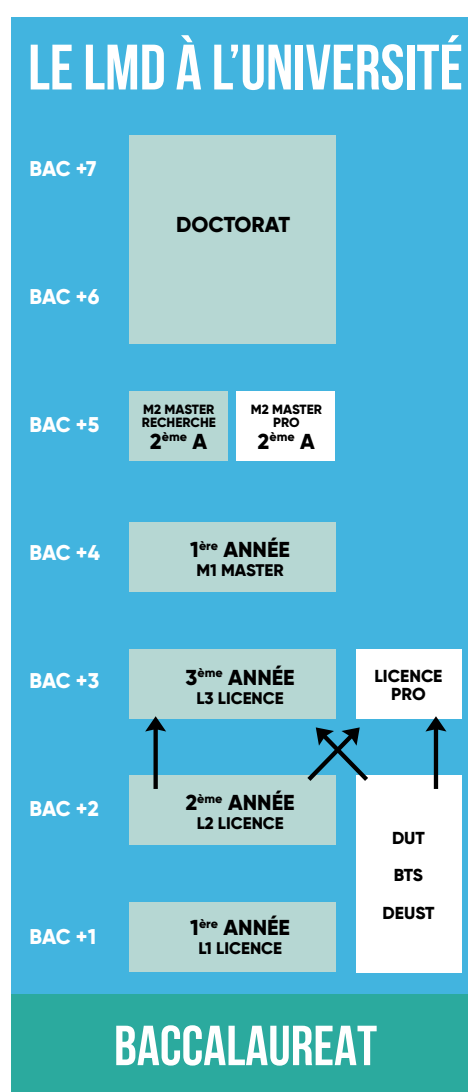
LE LMD À L'UNIVERSITÉ

BAC +7

DOCTORAT

BAC +6

BAC +5

M2 MASTER RECHERCHE 2ème A

M2 MASTER PRO 2ème A

BAC +4

1ère ANNÉE M1 MASTER

BAC +3

3ème ANNÉE L3 LICENCE

LICENCE PRO

BAC +2

2ème ANNÉE L2 LICENCE

DUT

BTS

DEUST

BAC +1

1ère ANNÉE L1 LICENCE

BACCALAUREAT